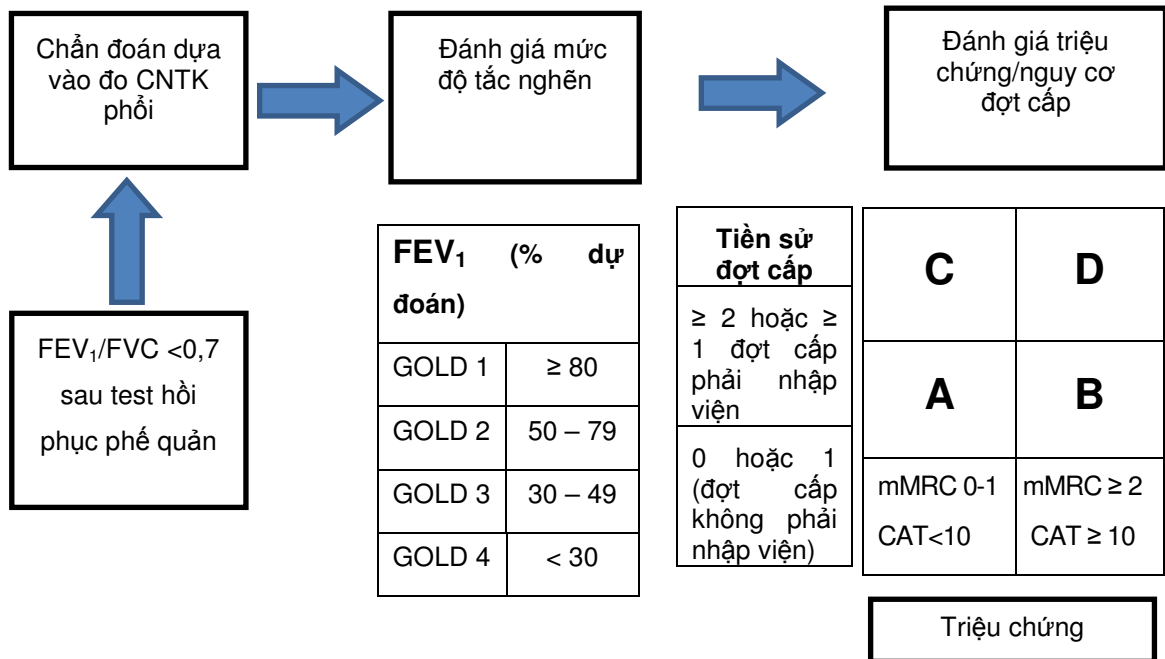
Chẩn đoán dựa vào đo CNTK phổi

Đánh giá mức độ tắc nghẽn

Đánh giá triệu chứng/nguy cơ đợt cấp

$FEV_1$/FVC <0,7 sau test hồi phục phế quản

| $FEV_1$ (% dự đoán) | |
|---|---|
| GOLD 1 | ≥ 80 |
| GOLD 2 | 50 – 79 |
| GOLD 3 | 30 – 49 |
| GOLD 4 | < 30 |

| Tiền sử đợt cấp | | |
|---|---|---|
| ≥ 2 hoặc ≥ 1 đợt cấp phải nhập viện | C | D |
| 0 hoặc 1 (đợt cấp không phải nhập viện) | A | B |
| | mMRC 0-1 CAT<10 | mMRC ≥ 2 CAT ≥ 10 |

Triệu chứng